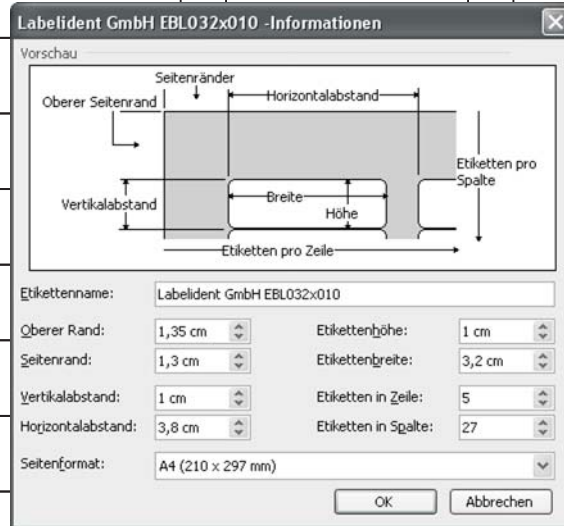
Labelident GmbH EBL032x010 -Informationen

Vorschau

Seitenränder

Oberer Seitenrand

Horizontalabstand

Etiketten pro Spalte

Vertikalabstand

Breite

Höhe

Etiketten pro Zeile

Etikettenname: Labelident GmbH EBL032x010

Oberer Rand: 1,35 cm

Etikettenhöhe: 1 cm

Seitenrand: 1,3 cm

Etikettenbreite: 3,2 cm

Vertikalabstand: 1 cm

Etiketten in Zeile: 5

Horizontalabstand: 3,8 cm

Etiketten in Spalte: 27

Seitenformat: A4 (210 x 297 mm)

OK

Abbrechen